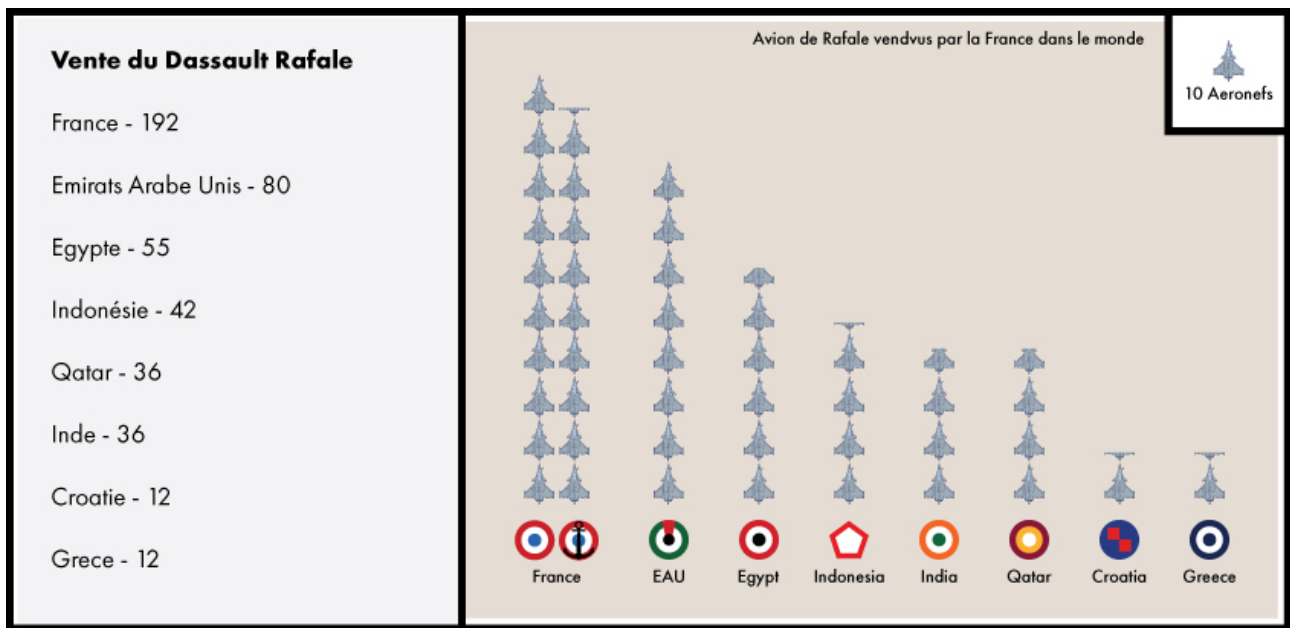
Vente du Dassault Rafale

France - 192

Emirats Arabe Unis - 80

Egypte - 55

Indonésie - 42

Qatar - 36

Inde - 36

Croatie - 12

Grece - 12

Avion de Rafale vendvus par la France dans le monde

10 Aeronefs

France

EAU

Egypt

Indonesia

India

Qatar

Croatia

Greece